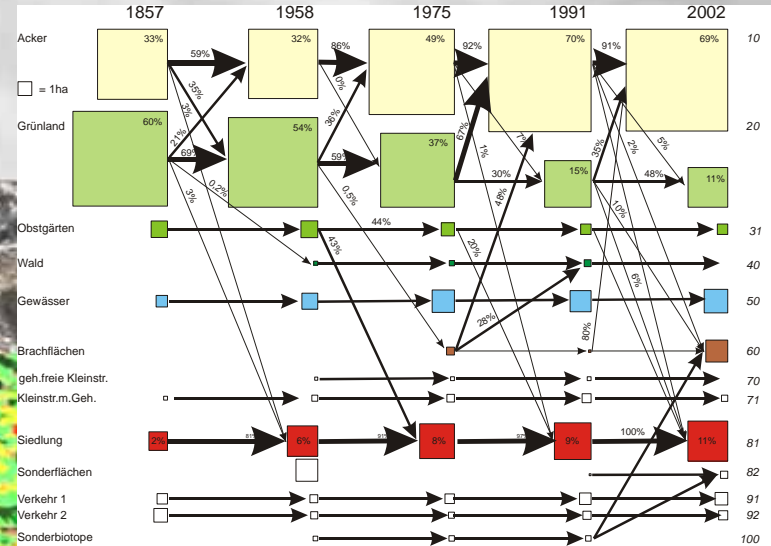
1857 1958 1975 1991 2002

Acker
= 1ha
Grünland
Obstgärten
Wald
Gewässer
Brachflächen
geh.freie Kleinstr.
Kleinstr.m.Geh.
Siedlung
Sonderflächen
Verkehr 1
Verkehr 2
Sonderbiotope

33% 32% 49% 70% 69%
60% 54% 37% 15% 11%
2% 6% 8% 9% 11%

59% 86% 92% 91%
35% 3% 0% 7% 35% 2% 5%
21% 69% 36% 67% 1%
59% 30% 48% 48%
0,2% 0,5% 3%
44% 43% 20% 10% 6%
28% 80%
81% 91% 97% 100%

10
20
31
40
50
60
70
71
81
82
91
92
100